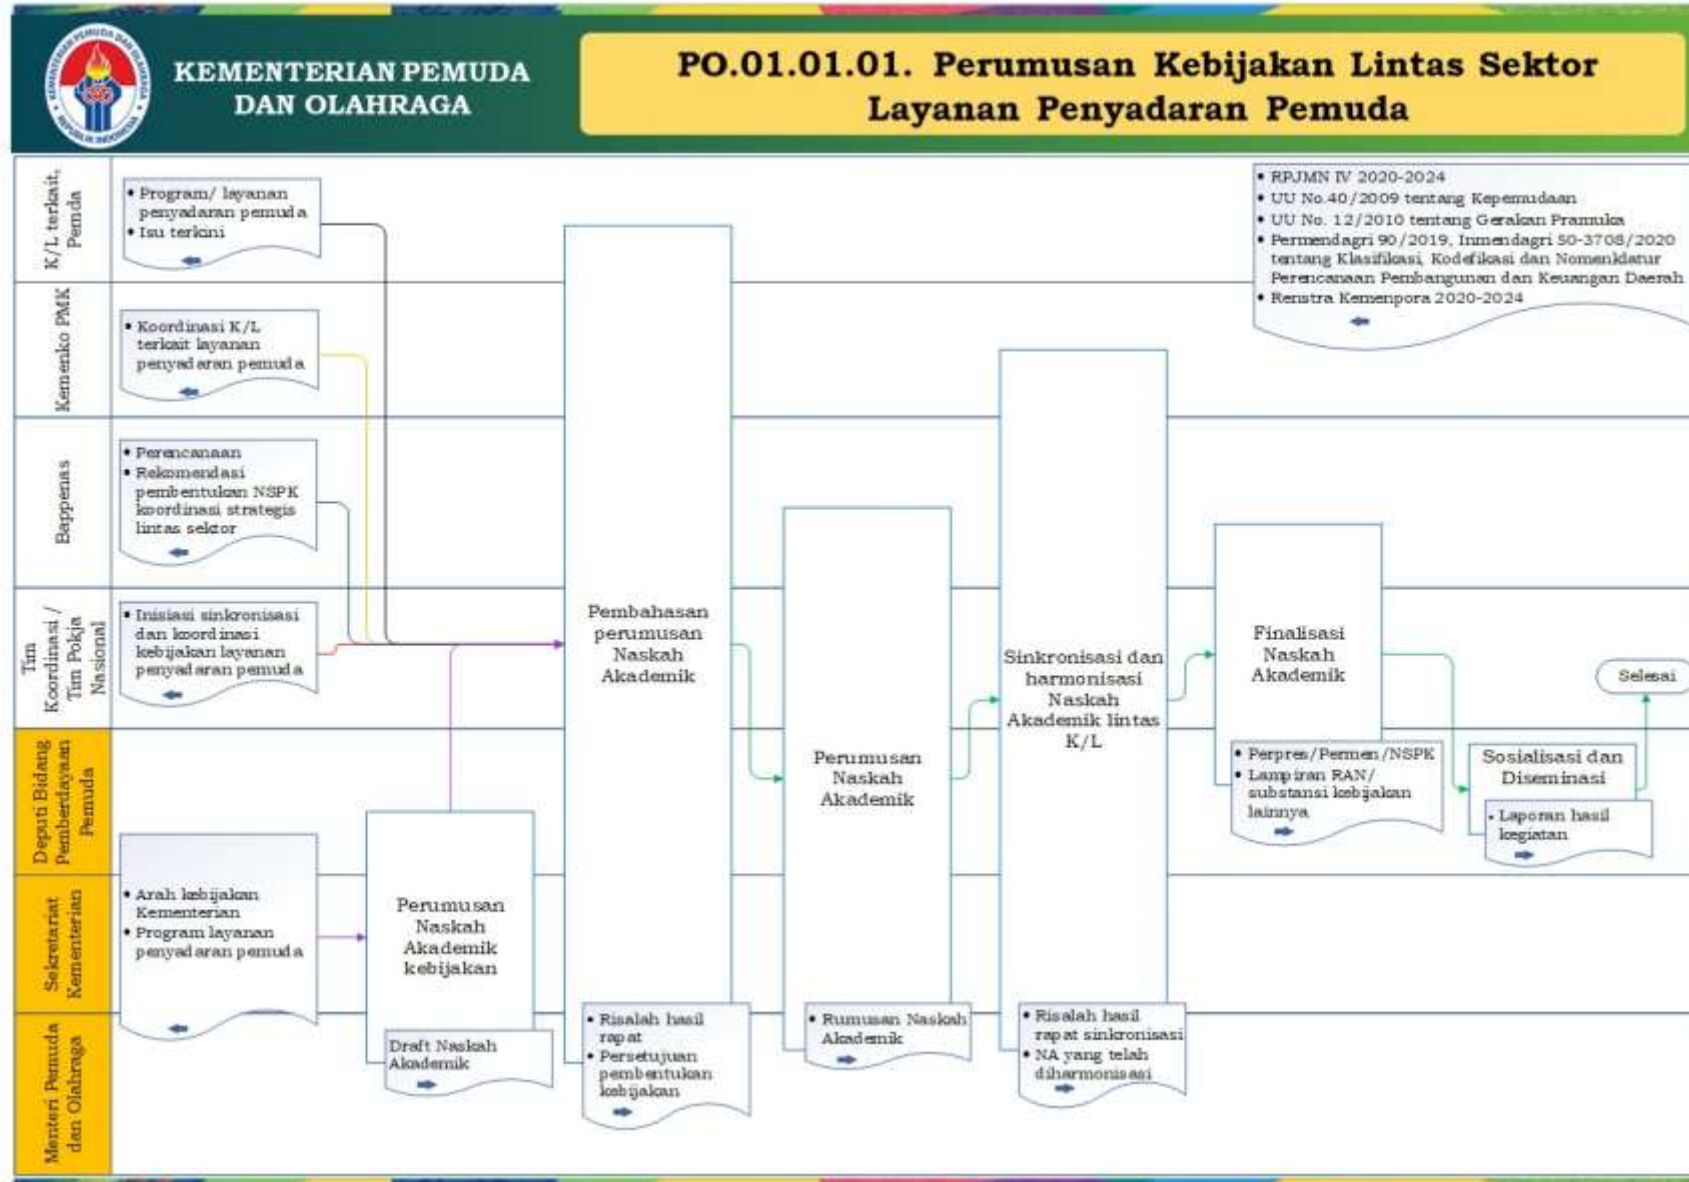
KEMENTERIAN PEMUDA DAN OLAHRAGA

PO.01.01.01. Perumusan Kebijakan Lintas Sektor Layanan Penyadaran Pemuda

K/L terkait, Pemda

Kemenko PMK

Bappenas

Tim Koordinasi / Tim Pokja Nasional

Deputi Bidang Pemberdayaan Pemuda

Sekretariat Kementerian

Menteri Pemuda dan Olahraga

• Program/ layanan penyadaran pemuda
• Isu terkini

• Koordinasi K/L terkait layanan penyadaran pemuda

• Perencanaan
• Rekomendasi pembentukan NSPK koordinasi strategis lintas sektor

• Inisiasi sinkronisasi dan koordinasi kebijakan layanan penyadaran pemuda

• Arah kebijakan Kementerian
• Program layanan penyadaran pemuda

Perumusan Naskah Akademik kebijakan

Draft Naskah Akademik

Pembahasan perumusan Naskah Akademik

• Risalah hasil rapat
• Persetujuan pembentukan kebijakan

Perumusan Naskah Akademik

• Rumusan Naskah Akademik

Sinkronisasi dan harmonisasi Naskah Akademik lintas K/L

• Risalah hasil rapat sinkronisasi
• NA yang telah diharmonisasi

Finalisasi Naskah Akademik

• Perpres/Permen/NSPK
• Lampiran RAN/ substansi kebijakan lainnya

Sosialisasi dan Diseminasi

• Laporan hasil kegiatan

Selesai

• RPJMN IV 2020-2024
• UU No.40/2009 tentang Kepemudaan
• UU No. 12/2010 tentang Gerakan Pramuka
• Permendagri 90/2019, Inmendagri 50-3708/2020 tentang Klasifikasi, Kodefikasi dan Nomenklatur Perencanaan Pembangunan dan Keuangan Daerah
• Renstra Kemenpora 2020-2024